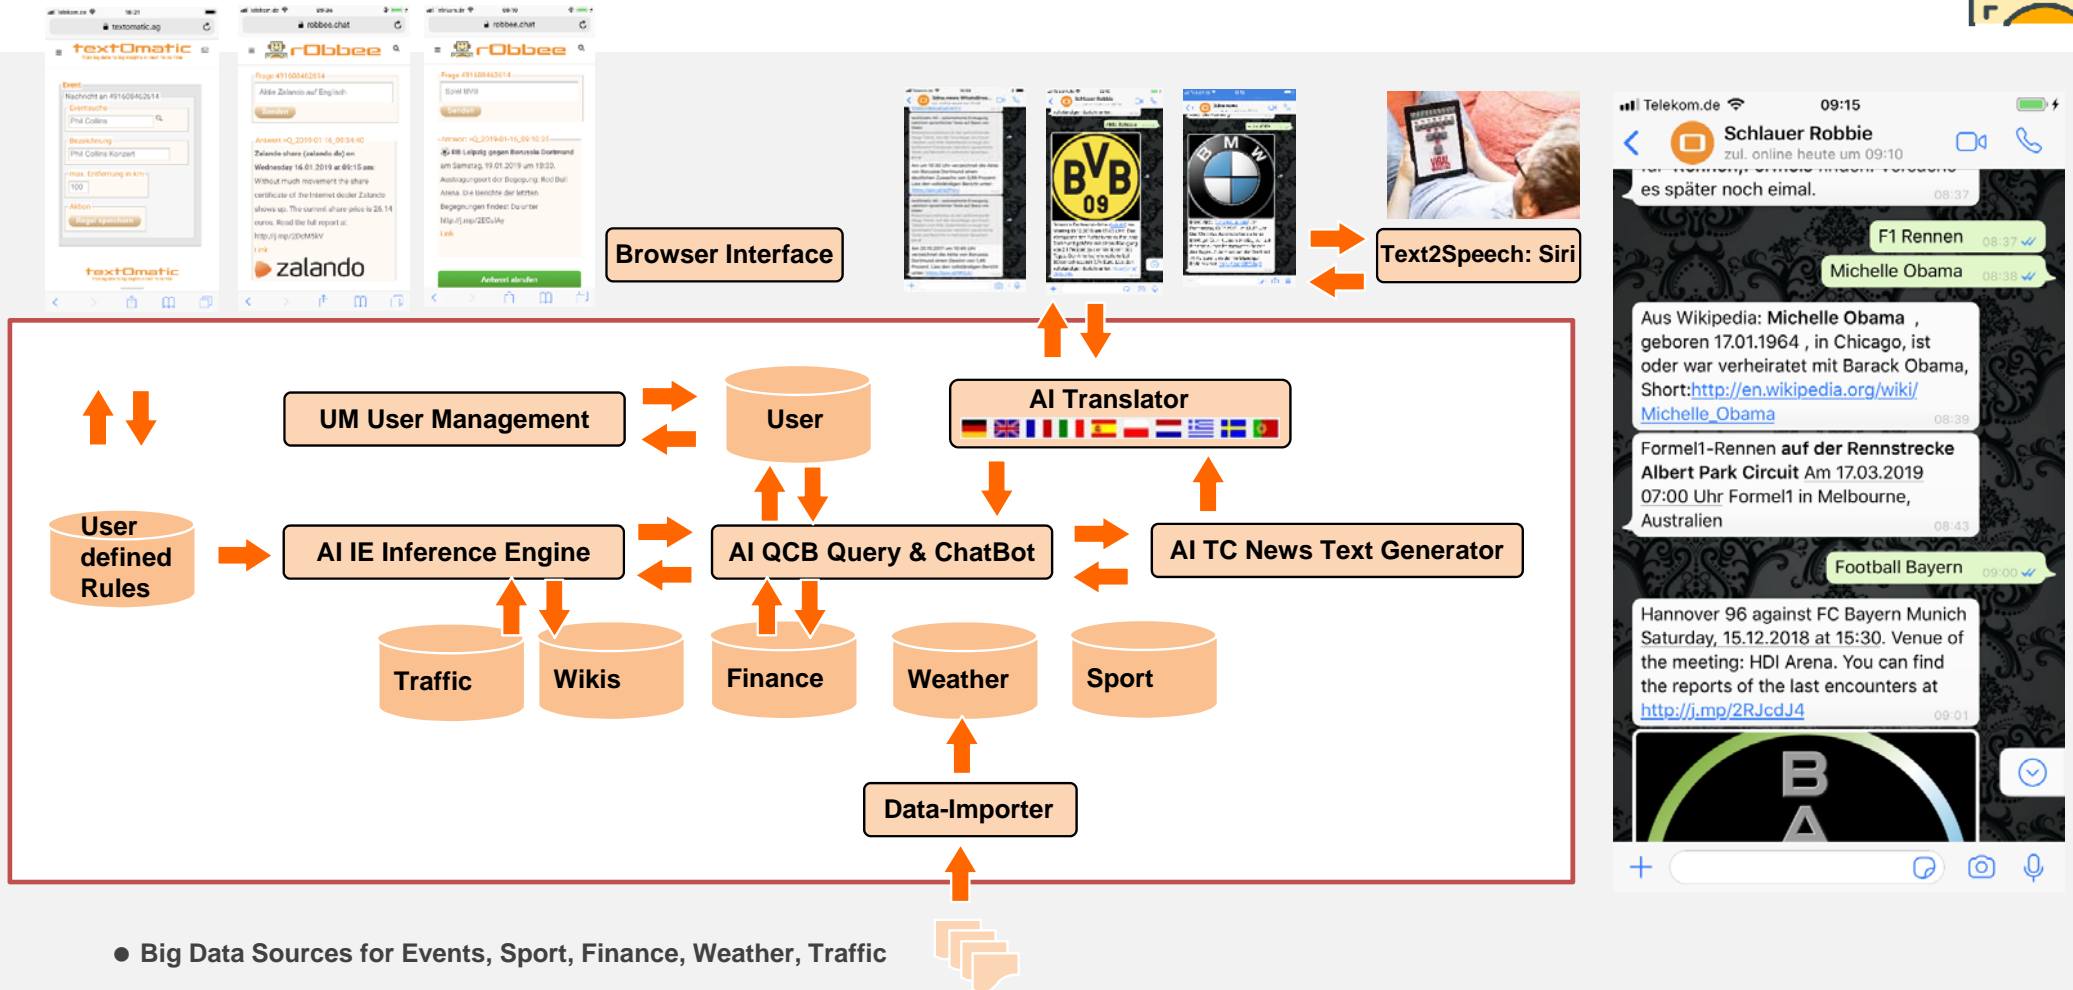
textOmatic

rObbee

rObbee

textomatic

zalando

Browser Interface

Text2Speech: Siri

Telekom.de 09:15

Schlauer Robbie

zul. online heute um 09:10

es später noch eimal. 08:37

F1 Rennen 08:37

Michelle Obama 08:38

Aus Wikipedia: Michelle Obama , geboren 17.01.1964 , in Chicago, ist oder war verheiratet mit Barack Obama, Short:http://en.wikipedia.org/wiki/Michelle_Obama 08:39

Formel1-Rennen auf der Rennstrecke Albert Park Circuit Am 17.03.2019 07:00 Uhr Formel1 in Melbourne, Australien 08:43

Football Bayern 09:00

Hannover 96 against FC Bayern Munich Saturday, 15.12.2018 at 15:30. Venue of the meeting: HDI Arena. You can find the reports of the last encounters at http://j.mp/2RJcdJ4 09:01

UM User Management

User

AI Translator

User defined Rules

AI IE Inference Engine

AI QCB Query & ChatBot

AI TC News Text Generator

Traffic

Wikis

Finance

Weather

Sport

Data-Importer

● Big Data Sources for Events, Sport, Finance, Weather, Traffic